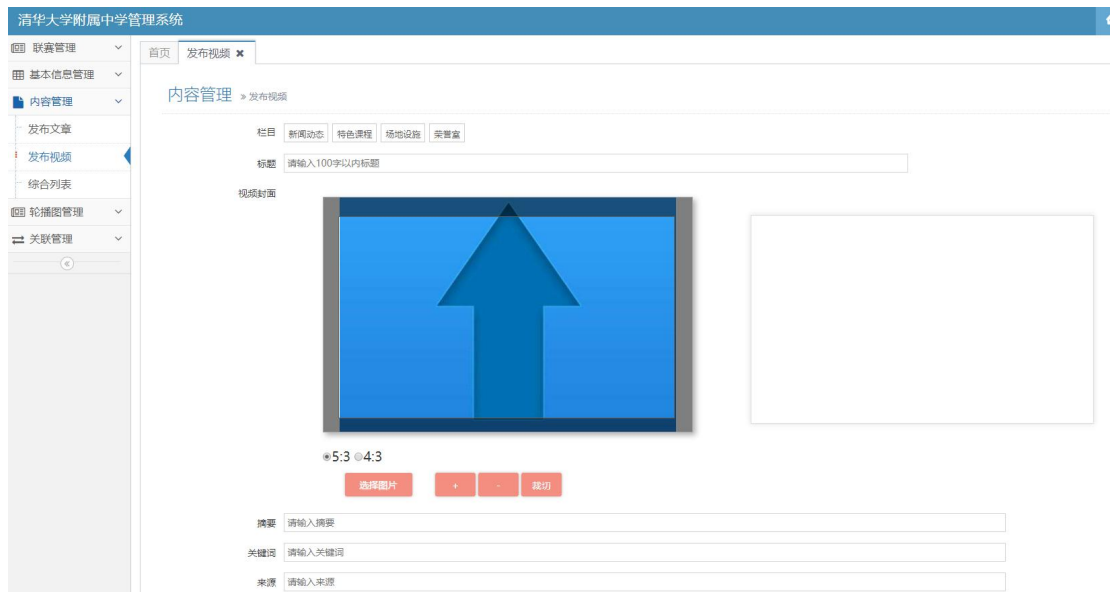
清华大学附属中学管理系统

联赛管理
基本信息管理
内容管理
发布文章
发布视频
综合列表
轮播图管理
关联管理

首页 发布视频 ✖

内容管理 » 发布视频

栏目 新闻动态 特色课程 场地设施 荣誉室

标题 请输入100字以内标题

视频封面

◉5:3 ○4:3

选择图片 + - 裁切

摘要 请输入摘要

关键词 请输入关键词

来源 请输入来源